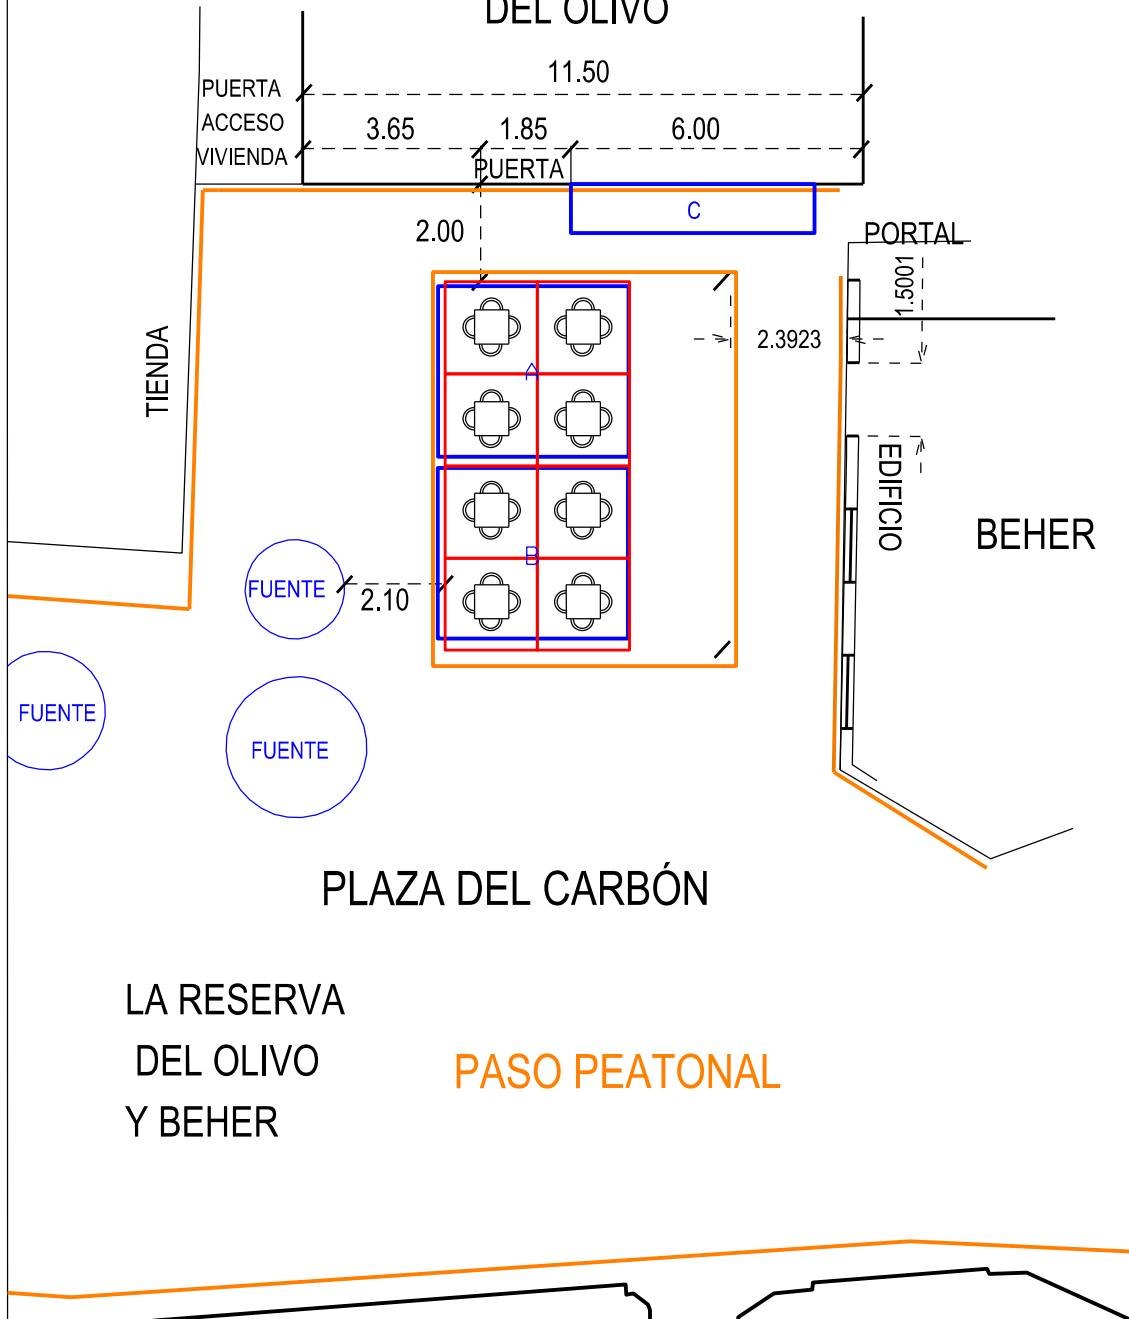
DEL OLIVO

11.50

PUERTA
ACCESO
VIVIENDA

3.65

1.85

6.00

PUERTA

C

2.00

PORTAL

1.5001

2.3923

TIENDA

A

B

EDIFICIO

BEHER

FUENTE

2.10

FUENTE

FUENTE

PLAZA DEL CARBÓN

LA RESERVA
DEL OLIVO
Y BEHER

PASO PEATONAL